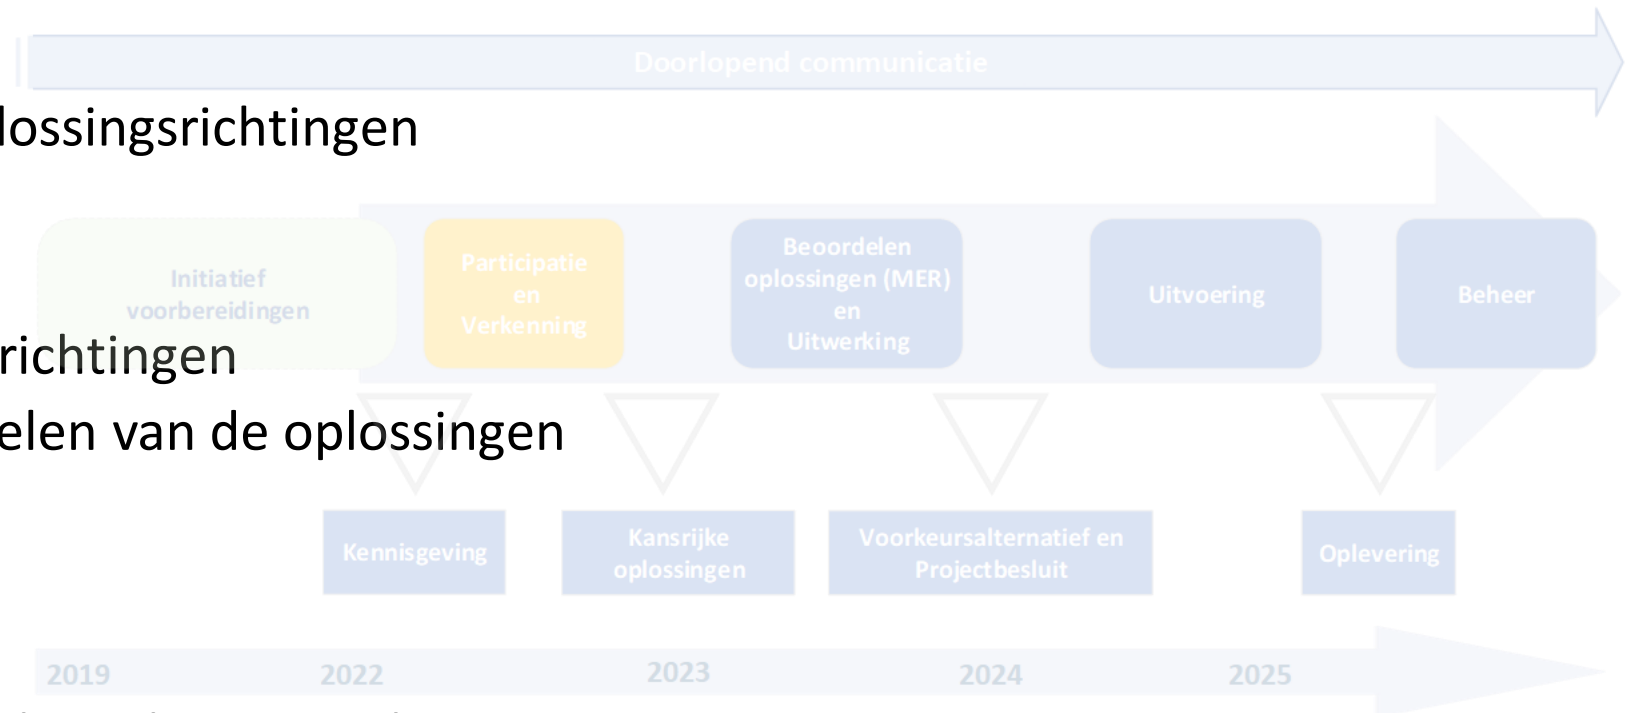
Doorlopend communicatie

lossingsrichtingen

Initiatief voorbereidingen

Participatie en Verkenning

Beoordelen oplossingen (MER) en Uitwerking

Uitvoering

Beheer

richtingen

elen van de oplossingen

Kennisgeving

Kansrijke oplossingen

Voorkeursalternatief en Projectbesluit

Oplevering

2019

2022

2023

2024

2025